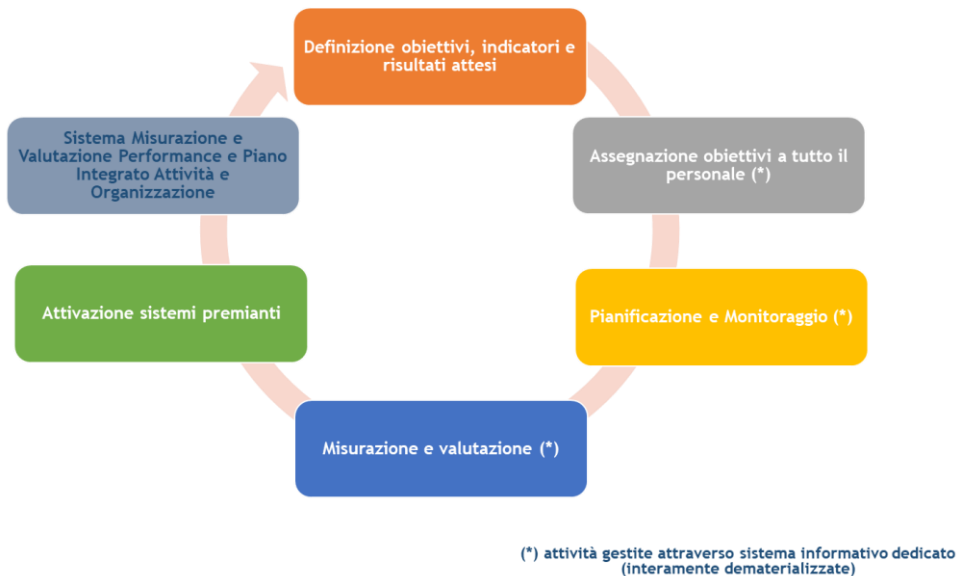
Definizione obiettivi, indicatori e risultati attesi

Assegnazione obiettivi a tutto il personale (*)

Pianificazione e Monitoraggio (*)

Misurazione e valutazione (*)

Attivazione sistemi premianti

Sistema Misurazione e Valutazione Performance e Piano Integrato Attività e Organizzazione

(*) attività gestite attraverso sistema informativo dedicato (interamente dematerializzate)